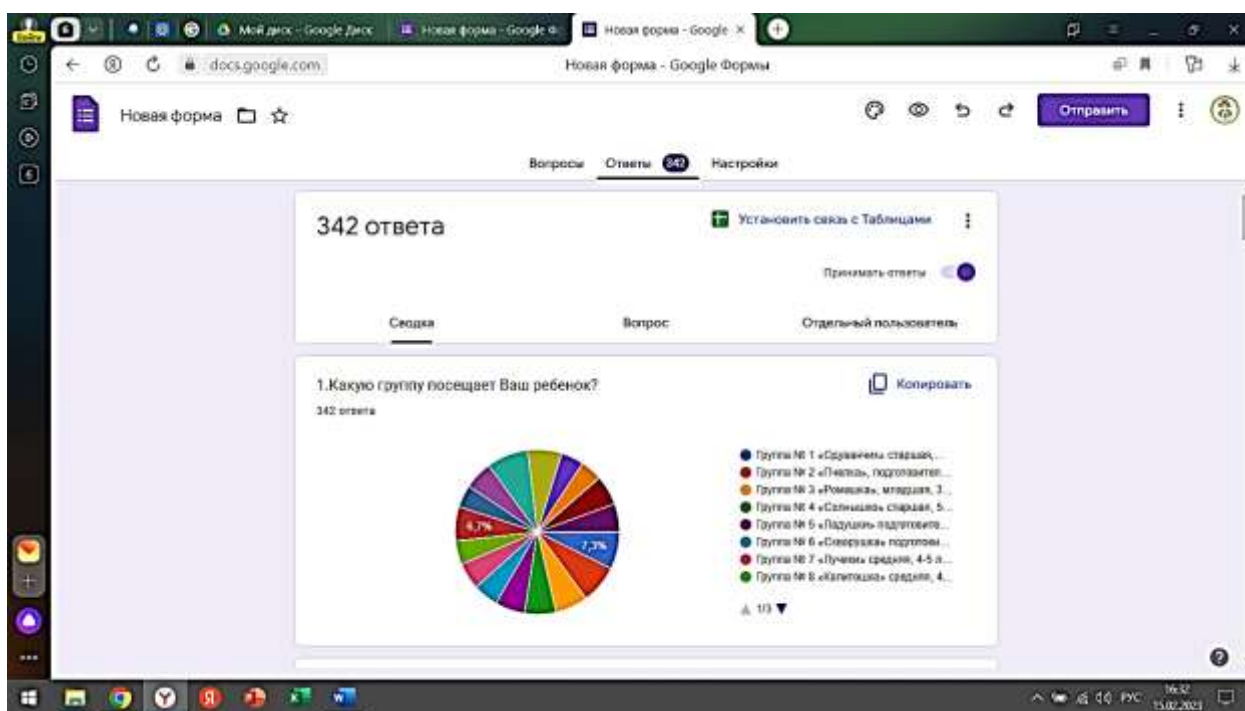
Мой диск - Google Диск
Новая форма - Google Ф
Новая форма - Google ×
docs.google.com
Новая форма - Google Формы
Новая форма
Отправить
Вопросы
Ответы 342
Настройки
342 ответа
Установить связь с Таблицами
Принимать ответы
Сводка
Вопрос
Отдельный пользователь
1.Какую группу посещает Ваш ребенок?
Копировать
342 ответа
9,7%
7,7%
Группа № 1 «Одуванчик» старшая,...
Группа № 2 «Пчелка», подготовител...
Группа № 3 «Ромашка», младшая, 3...
Группа № 4 «Солнышко» старшая, 5...
Группа № 5 «Ладушки» подготовите...
Группа № 6 «Снегурушка» подготови...
Группа № 7 «Лучики» средняя, 4-5 л...
Группа № 8 «Капитошка» средняя, 4...
1/3
РУС
16:32
15.02.2023